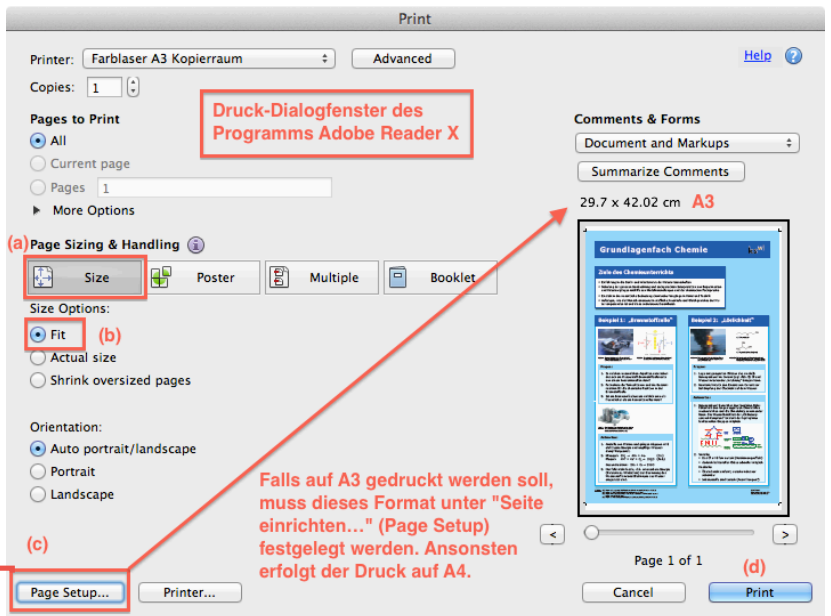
Print

Printer: Farblaser A3 Kopierraum

Advanced

Help

Copies: 1

Druck-Dialogfenster des Programms Adobe Reader X

Pages to Print

All

Current page

Pages 1

More Options

Comments & Forms

Document and Markups

Summarize Comments

29.7 x 42.02 cm A3

(a) Page Sizing & Handling

Size

Poster

Multiple

Booklet

Size Options:

Fit (b)

Actual size

Shrink oversized pages

Orientation:

Auto portrait/landscape

Portrait

Landscape

Grundlagenfach Chemie

Ziele des Chemieunterrichts

Beispiel 1: „Brennstoffzelle"

Beispiel 2: „Erdöl"

Falls auf A3 gedruckt werden soll, muss dieses Format unter "Seite einrichten…" (Page Setup) festgelegt werden. Ansonsten erfolgt der Druck auf A4.

(c)

Page 1 of 1

(d)

Page Setup...

Printer...

Cancel

Print